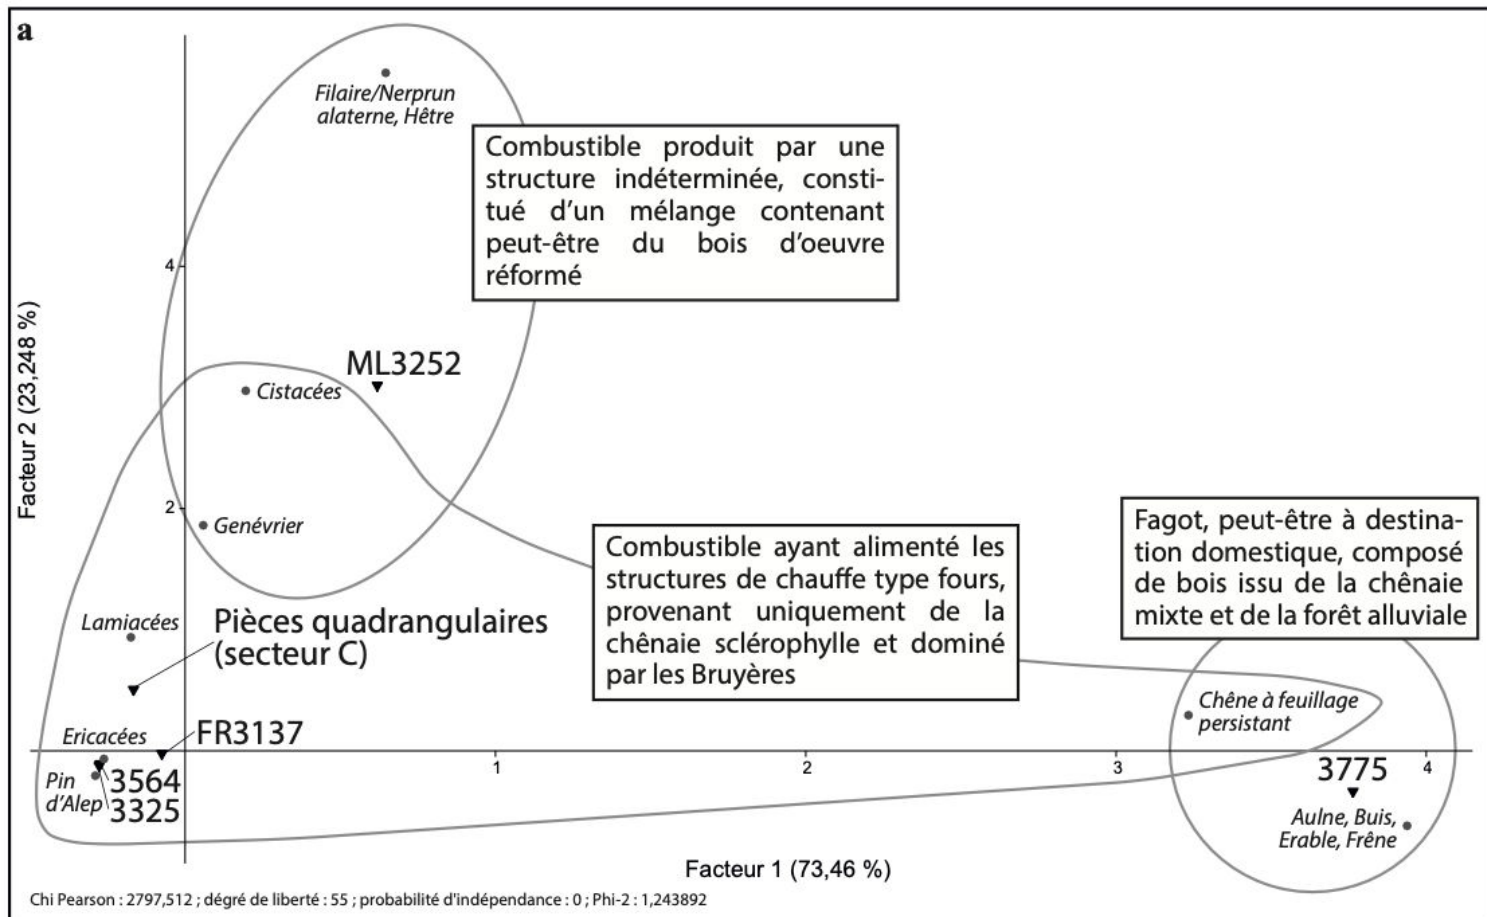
a

Filaire/Nerprun alaterne, Hêtre

Combustible produit par une structure indéterminée, constitué d'un mélange contenant peut-être du bois d'oeuvre réformé

4

Facteur 2 (23,248 %)

ML3252

Cistacées

2

Genévrier

Combustible ayant alimenté les structures de chauffe type fours, provenant uniquement de la chênaie sclérophylle et dominé par les Bruyères

Fagot, peut-être à destination domestique, composé de bois issu de la chênaie mixte et de la forêt alluviale

Lamiacées

Pièces quadrangulaires (secteur C)

Chêne à feuillage persistant

Ericacées

FR3137

Pin d'Alep

3564

3325

1

2

3

3775

4

Aulne, Buis, Erable, Frêne

Facteur 1 (73,46 %)

Chi Pearson : 2797,512 ; dégré de liberté : 55 ; probabilité d'indépendance : 0 ; Phi-2 : 1,243892